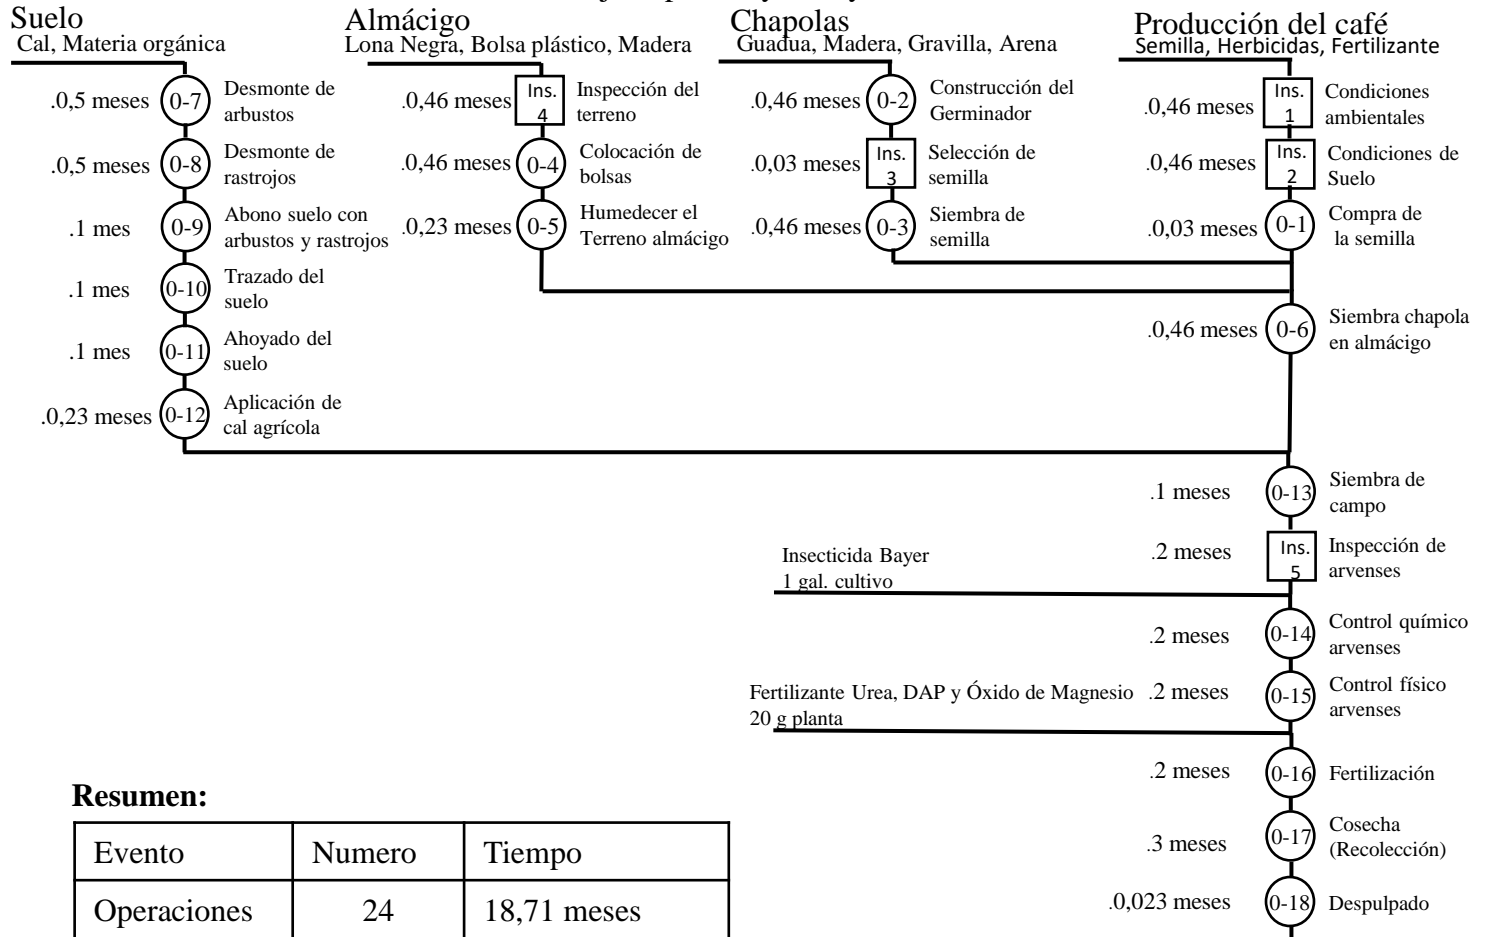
Suelo
Cal, Materia orgánica

.0,5 meses 0-7 Desmonte de arbustos
.0,5 meses 0-8 Desmonte de rastrojos
.1 mes 0-9 Abono suelo con arbustos y rastrojos
.1 mes 0-10 Trazado del suelo
.1 mes 0-11 Ahoyado del suelo
.0,23 meses 0-12 Aplicación de cal agrícola

Almácigo
Lona Negra, Bolsa plástico, Madera

.0,46 meses Ins. 4 Inspección del terreno
.0,46 meses 0-4 Colocación de bolsas
.0,23 meses 0-5 Humedecer el Terreno almácigo

Chapolas
Guadua, Madera, Gravilla, Arena

.0,46 meses 0-2 Construcción del Germinador
.0,03 meses Ins. 3 Selección de semilla
.0,46 meses 0-3 Siembra de semilla

Producción del café
Semilla, Herbicidas, Fertilizante

.0,46 meses Ins. 1 Condiciones ambientales
.0,46 meses Ins. 2 Condiciones de Suelo
.0,03 meses 0-1 Compra de la semilla

.0,46 meses 0-6 Siembra chapola en almácigo

.1 meses 0-13 Siembra de campo
Insecticida Bayer
1 gal. cultivo
.2 meses Ins. 5 Inspección de arvenses
.2 meses 0-14 Control químico arvenses
Fertilizante Urea, DAP y Óxido de Magnesio
20 g planta
.2 meses 0-15 Control físico arvenses
.2 meses 0-16 Fertilización
.3 meses 0-17 Cosecha (Recolección)
.0,023 meses 0-18 Despulpado

Resumen:

| Evento | Numero | Tiempo |
|---|---|---|
| Operaciones | 24 | 18,71 meses |